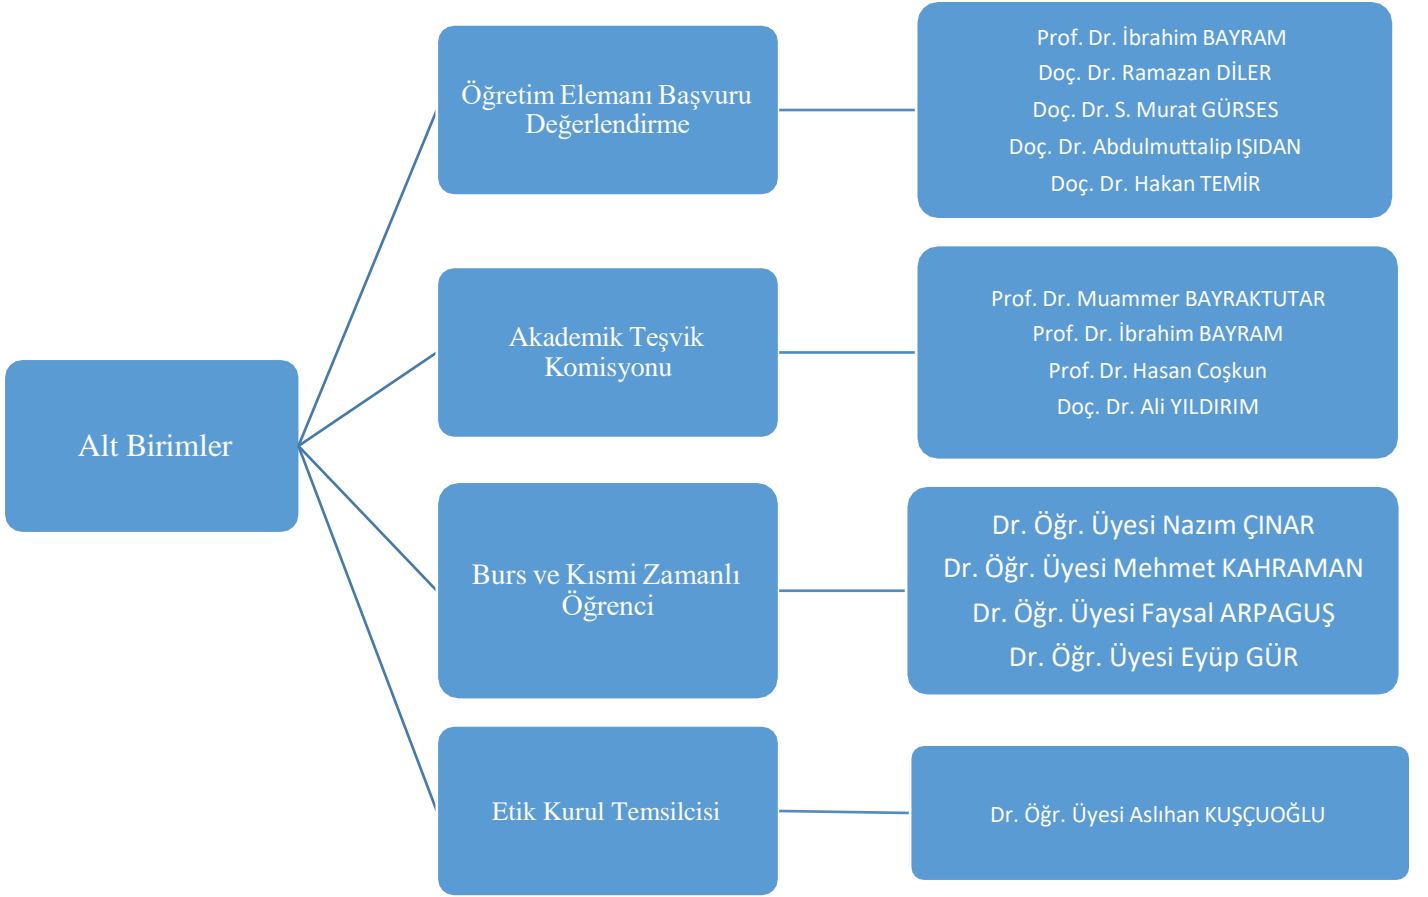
Alt Birimler

Öğretim Elemanı Başvuru Değerlendirme

Prof. Dr. İbrahim BAYRAM
Doç. Dr. Ramazan DİLER
Doç. Dr. S. Murat GÜRSES
Doç. Dr. Abdulmuttalip IŞIDAN
Doç. Dr. Hakan TEMİR

Akademik Teşvik Komisyonu

Prof. Dr. Muammer BAYRAKTUTAR
Prof. Dr. İbrahim BAYRAM
Prof. Dr. Hasan Coşkun
Doç. Dr. Ali YILDIRIM

Burs ve Kısmi Zamanlı Öğrenci

Dr. Öğr. Üyesi Nazım ÇINAR
Dr. Öğr. Üyesi Mehmet KAHRAMAN
Dr. Öğr. Üyesi Faysal ARPAGUŞ
Dr. Öğr. Üyesi Eyüp GÜR

Etik Kurul Temsilcisi

Dr. Öğr. Üyesi Aslıhan KUŞÇUOĞLU